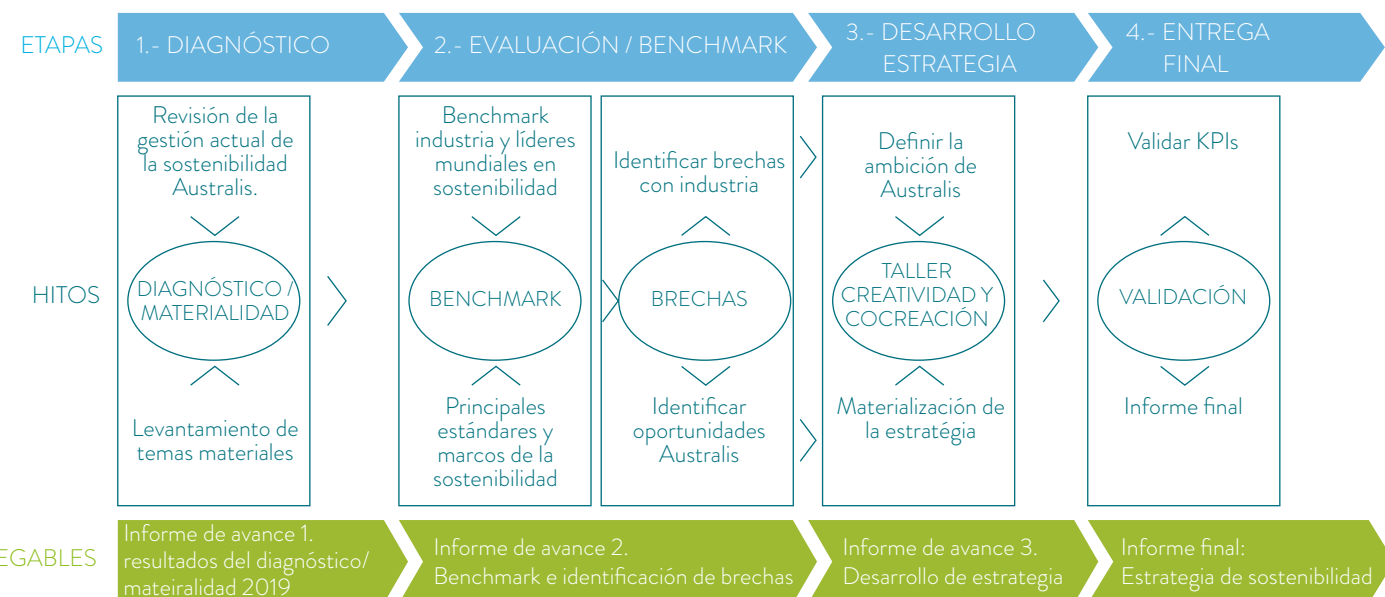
ETAPAS

1.- DIAGNÓSTICO

2.- EVALUACIÓN / BENCHMARK

3.- DESARROLLO ESTRATEGIA

4.- ENTREGA FINAL

HITOS

Revisión de la gestión actual de la sostenibilidad Australis.

DIAGNÓSTICO / MATERIALIDAD

Levantamiento de temas materiales

Benchmark industria y líderes mundiales en sostenibilidad

BENCHMARK

Principales estándares y marcos de la sostenibilidad

Identificar brechas con industria

BRECHAS

Identificar oportunidades Australis

Definir la ambición de Australis

TALLER CREATIVIDAD Y COCREACIÓN

Materialización de la estratégia

Validar KPIs

VALIDACIÓN

Informe final

EGABLES

Informe de avance 1. resultados del diagnóstico/ mateiralidad 2019

Informe de avance 2. Benchmark e identificación de brechas

Informe de avance 3. Desarrollo de estrategia

Informe final: Estrategia de sostenibilidad